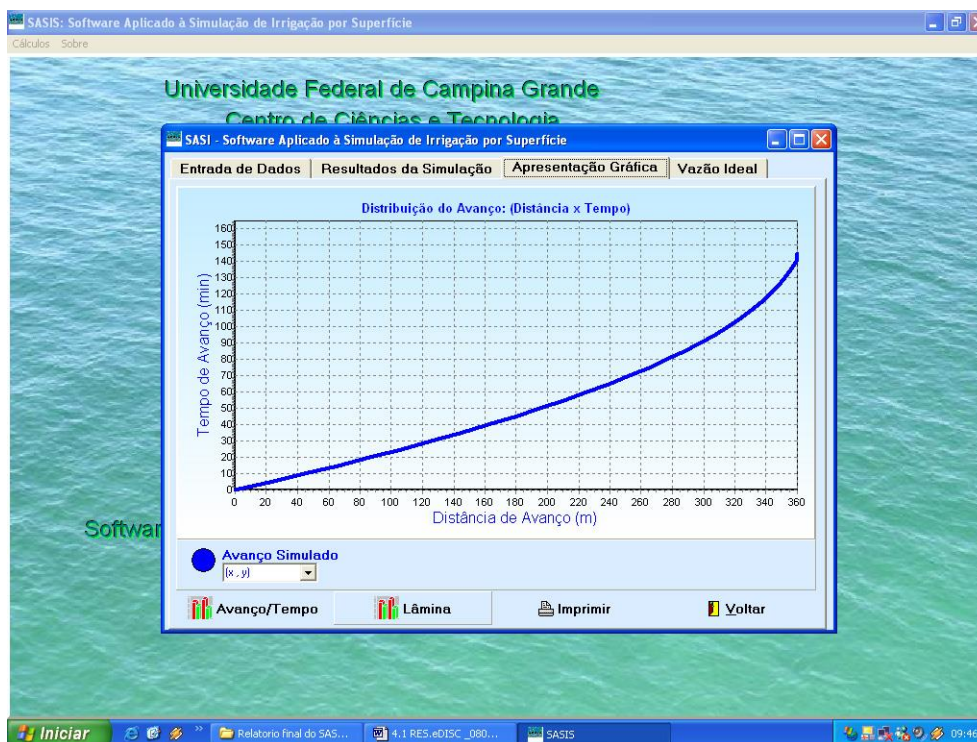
SASIS: Software Aplicado à Simulação de Irrigação por Superfície

Cálculos Sobre

Universidade Federal de Campina Grande

Centro de Ciências e Tecnologia

Softwar

SASI - Software Aplicado à Simulação de Irrigação por Superfície

Entrada de Dados | Resultados da Simulação | Apresentação Gráfica | Vazão Ideal

Distribuição do Avanço: (Distância x Tempo)

Tempo de Avanço (min)

160
150
140
130
120
110
100
90
80
70
60
50
40
30
20
10
0

0 20 40 60 80 100 120 140 160 180 200 220 240 260 280 300 320 340 360

Distância de Avanço (m)

Avanço Simulado

(x , y)

Avanço/Tempo

Lâmina

Imprimir

Voltar

Iniciar

Relatorio final do SAS...

4.1 RES.eDISC _080...

SASIS

09:46